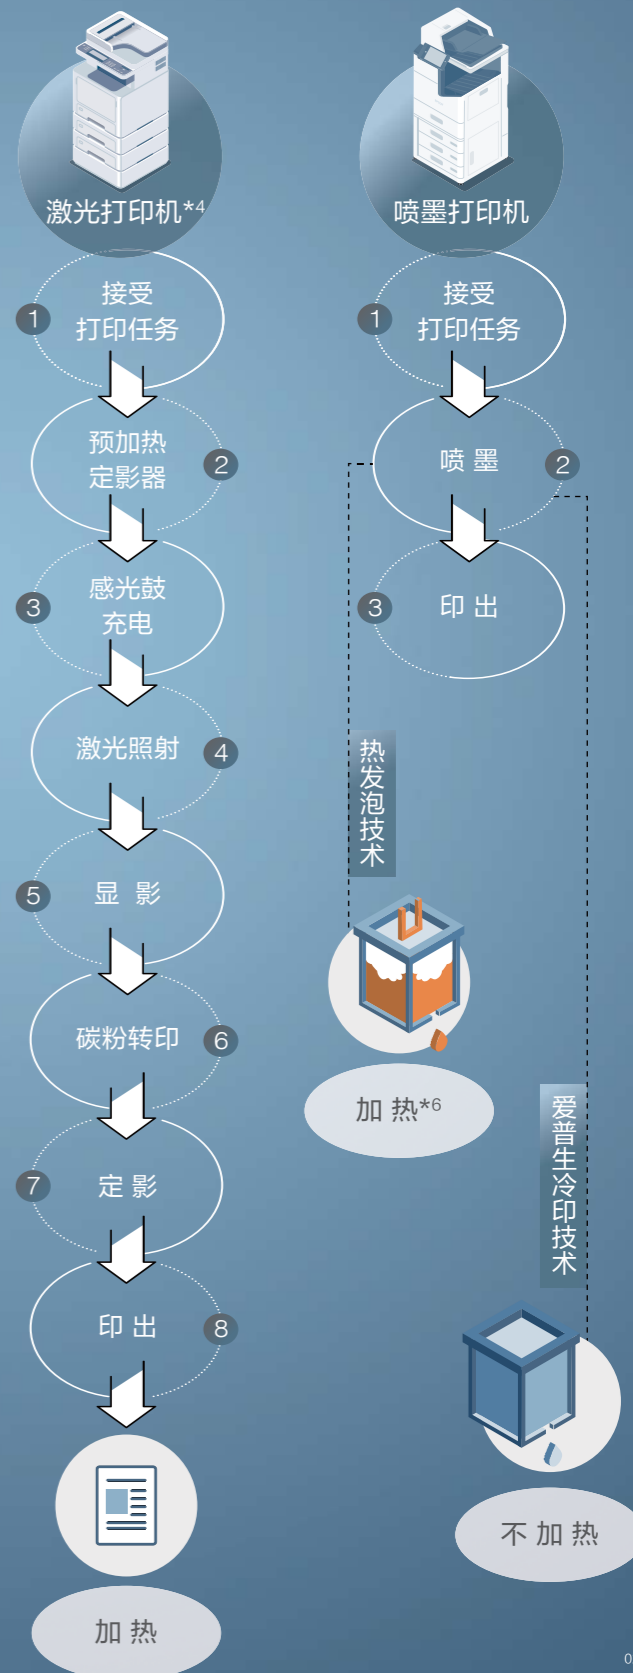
激光打印机*4

1 接受打印任务

预加热定影器 2

3 感光鼓充电

激光照射 4

5 显 影

碳粉转印 6

7 定 影

印 出 8

加 热

喷墨打印机

1 接受打印任务

喷 墨 2

3 印 出

热发泡技术

加 热*6

爱普生冷印技术

不 加 热